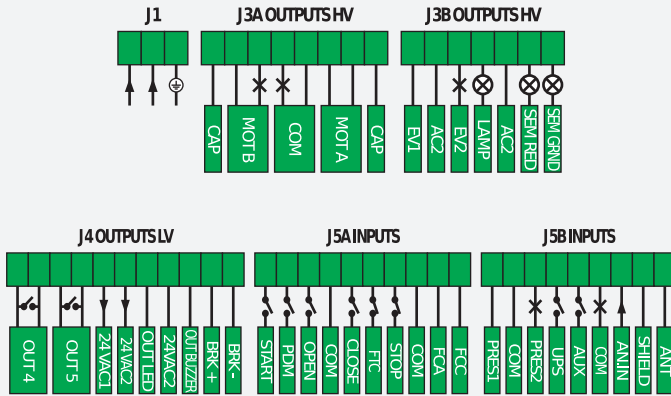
J1

J3A OUTPUTS HV

J3B OUTPUTS HV

CAP
MOT B
COM
MOT A
CAP

EV1
AC2
EV2
LAMP
AC2
SEM RED
SEM GRND

J4 OUTPUTS LV

J5A INPUTS

J5B INPUTS

OUT 4
OUT 5
24 VAC1
24 VAC2
OUT LED
24 VAC2
OUT BUZZER
BRK +
BRK -

START
PDM
OPEN
COM
CLOSE
FTC
STOP
COM
FCA
FCC

PRES1
COM
PRES2
UPS
AUX
COM
ANIN
SHIELD
ANT